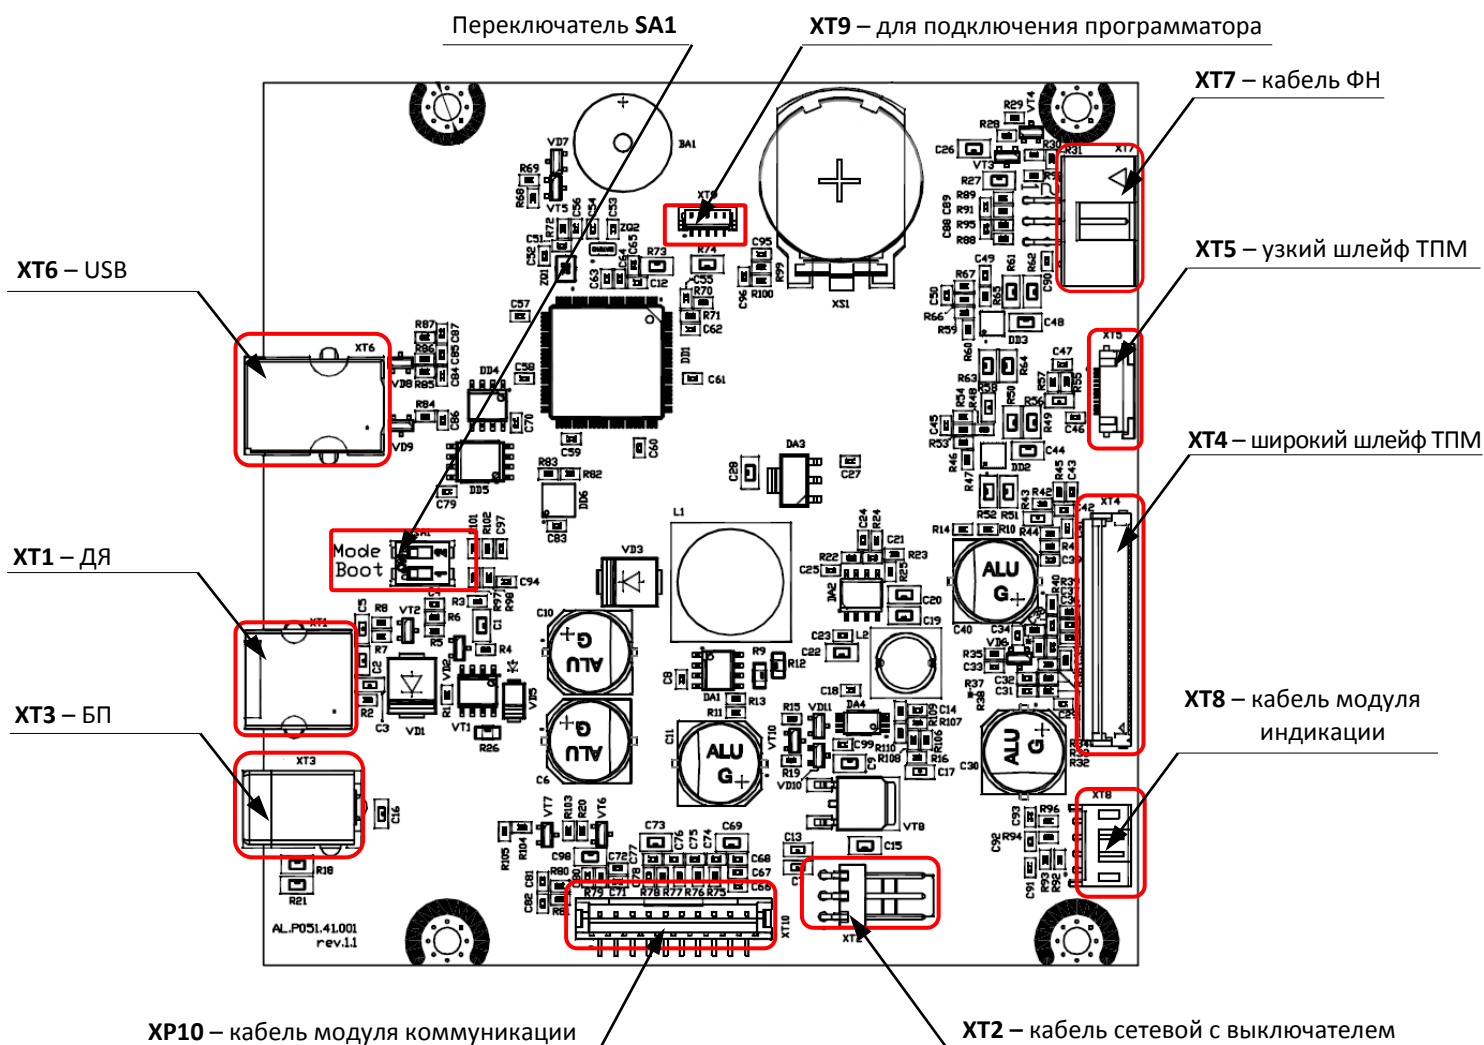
Переключатель **SA1**

**XT9** – для подключения программатора

**XT7** – кабель ФН

**XT5** – узкий шлейф ТПМ

**XT6** – USB

**XT4** – широкий шлейф ТПМ

**XT1** – ДЯ

**XT3** – БП

**XT8** – кабель модуля индикации

Mode
Boot

ALU G
ALU G
ALU G
ALU G
ALU G

AL.P051.41.001
rev.1.1

**XP10** – кабель модуля коммуникации

**XT2** – кабель сетевой с выключателем